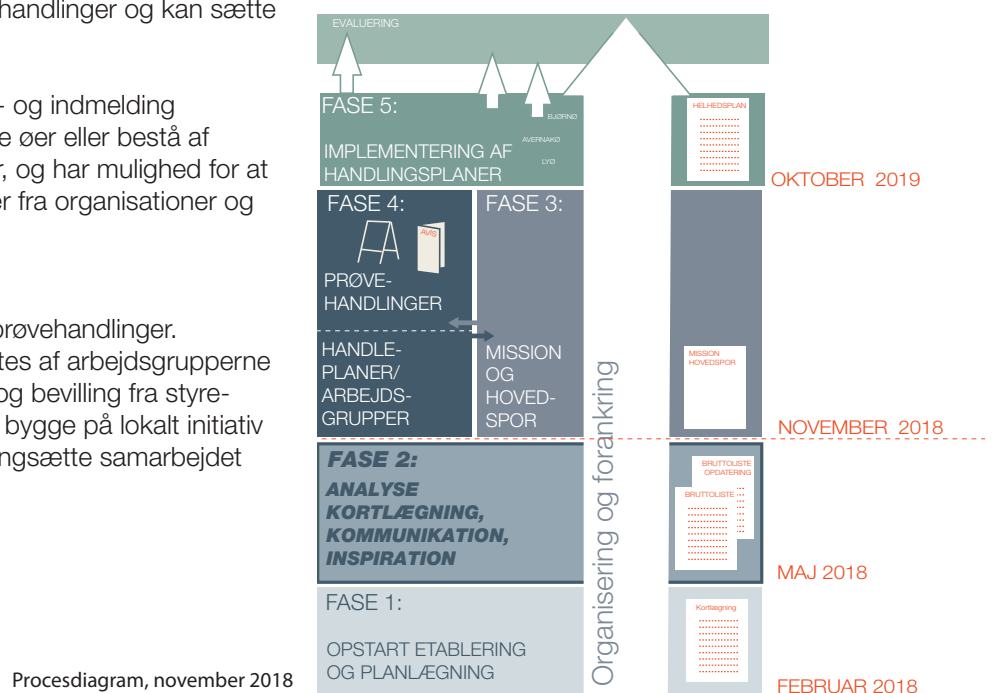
handlinger og kan sætte

- og indmelding
e øer eller bestå af
r, og har mulighed for at
er fra organisationer og

prøvehandlinger.
tes af arbejdsgrupperne
og bevilling fra styre-
bygge på lokalt initiativ
ngsætte samarbejdet

Procesdiagram, november 2018

EVALUERING

FASE 5:
IMPLEMENTERING AF HANDLINGSPLANER

BJØRNØ
AVERNAKØ
LYØ

HELHEDSPLAN

OKTOBER 2019

FASE 4:
AVIS
PRØVE-HANDLINGER

HANDLE-PLANER/ ARBEJDS-GRUPPER

FASE 3:
MISSION OG HOVED-SPOR

MISSION HOVEDSPOR

NOVEMBER 2018

FASE 2:
ANALYSE KORTLÆGNING, KOMMUNIKATION, INSPIRATION

BRUTTOLISTE OPDATERING
BRUTTOLISTE

MAJ 2018

FASE 1:
OPSTART ETABLERING OG PLANLÆGNING

Kortlægning

FEBRUAR 2018

Organisering og forankring